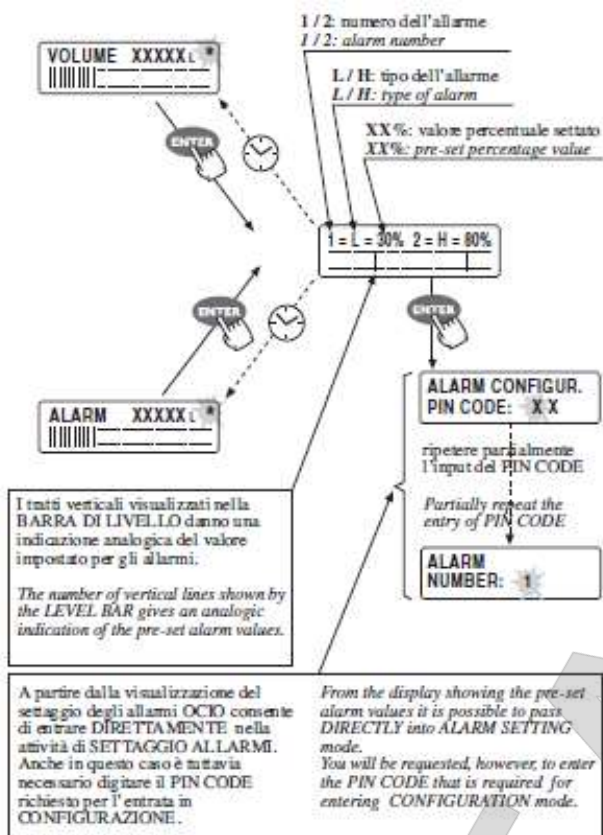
1 / 2: numero dell'allarme
*1 / 2: alarm number*

L / H: tipo dell'allarme
*L / H: type of alarm*

XX%: valore percentuale settato
*XX%: pre-set percentage value*

VOLUME XXXXX L

ENTER

1 = L = 30% 2 = H = 80%

ENTER

ENTER

ALARM XXXXX L

ALARM CONFIGUR.
PIN CODE: X X

ripetere parzialmente l'input del PIN CODE

*Partially repeat the entry of PIN CODE*

ALARM
NUMBER: 1

I tratti verticali visualizzati nella BARRA DI LIVELLO danno una indicazione analogica del valore impostato per gli allarmi.

*The number of vertical lines shown by the LEVEL BAR gives an analogic indication of the pre-set alarm values.*

A partire dalla visualizzazione del settaggio degli allarmi OCIO consente di entrare DIRETTAMENTE nella attività di SETTAGGIO ALLARMI. Anche in questo caso è tuttavia necessario digitare il PIN CODE richiesto per l'entrata in CONFIGURAZIONE.

*From the display showing the pre-set alarm values it is possible to pass DIRECTLY into ALARM SETTING mode.*
*You will be requested, however, to enter the PIN CODE that is required for entering CONFIGURATION mode.*